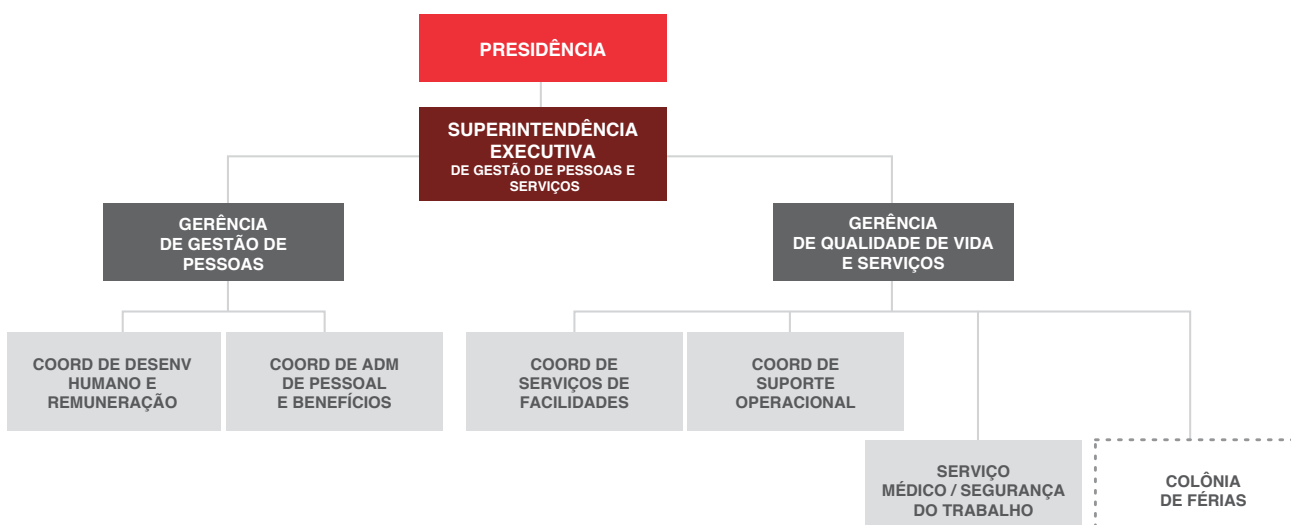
PRESIDÊNCIA

SUPERINTENDÊNCIA EXECUTIVA
DE GESTÃO DE PESSOAS E SERVIÇOS

GERÊNCIA DE GESTÃO DE PESSOAS

GERÊNCIA DE QUALIDADE DE VIDA E SERVIÇOS

COORD DE DESENV HUMANO E REMUNERAÇÃO

COORD DE ADM DE PESSOAL E BENEFÍCIOS

COORD DE SERVIÇOS DE FACILIDADES

COORD DE SUPORTE OPERACIONAL

SERVIÇO MÉDICO / SEGURANÇA DO TRABALHO

COLÔNIA DE FÉRIAS